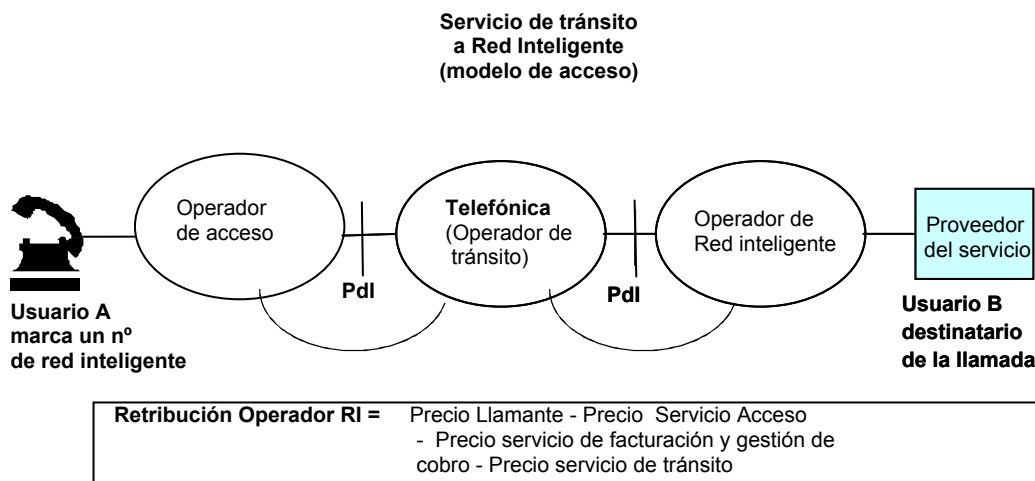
Servicio de tránsito a Red Inteligente (modelo de acceso)

Operador de acceso

Telefónica (Operador de tránsito)

Operador de Red inteligente

Proveedor del servicio

PdI

PdI

Usuario A marca un nº de red inteligente

Usuario B destinatario de la llamada

Retribución Operador RI = Precio Llamante - Precio Servicio Acceso - Precio servicio de facturación y gestión de cobro - Precio servicio de tránsito